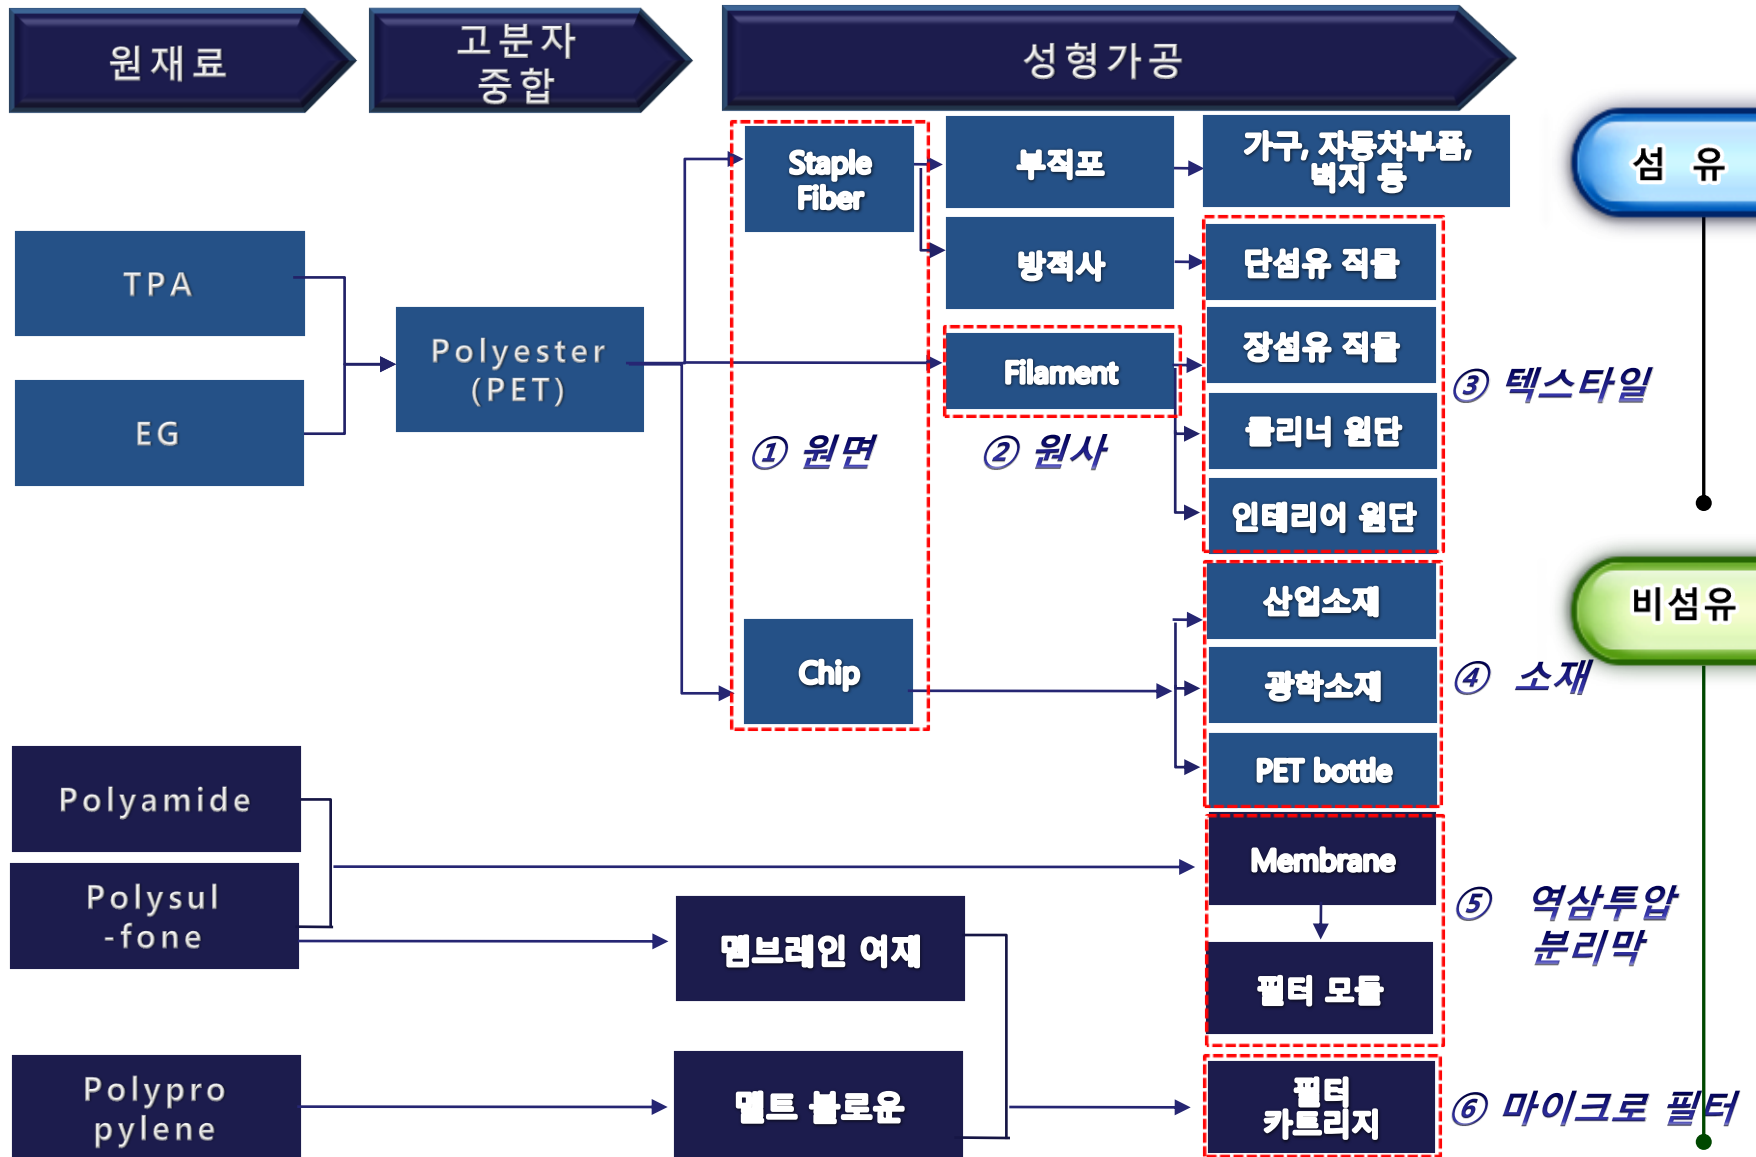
원재료

고분자 중합

성형가공

섬 유

Staple Fiber

부직포

가구, 자동차부품, 벽지 등

TPA

방적사

단섬유 직물

Polyester (PET)

Filament

장섬유 직물

③ 텍스타일

EG

클리너 원단

① 원면

② 원사

인테리어 원단

비섬유

산업소재

Chip

광학소재

④ 소재

PET bottle

Polyamide

Membrane

Polysul -fone

⑤ 역삼투압 분리막

멤브레인 여재

필터 모듈

Polypro pylene

멜트 블로운

필터 카트리지

⑥ 마이크로 필터